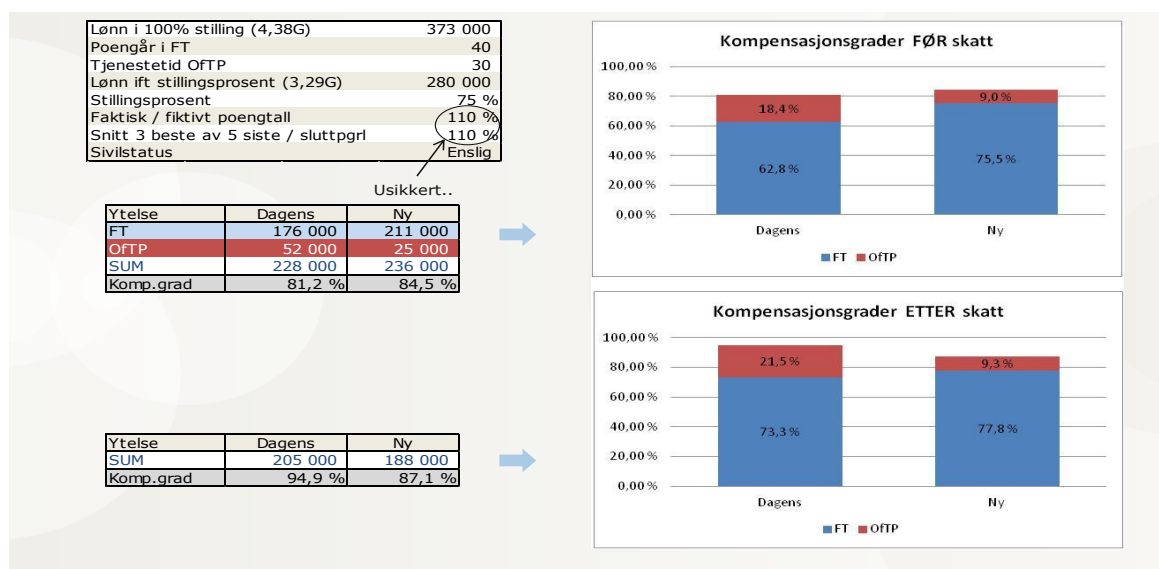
| | |
|---|---|
| Lønn i 100% stilling (4,38G) | 373 000 |
| Poengår i FT | 40 |
| Tjenestetid OfTP | 30 |
| Lønn ift stillingsprosent (3,29G) | 280 000 |
| Stillingsprosent | 75 % |
| Faktisk / fiktivt poengtall | 110 % |
| Snitt 3 beste av 5 siste / sluttpgrl | 110 % |
| Sivilstatus | Enslig |

Usikkert..

| Ytelse | Dagens | Ny |
|---|---|---|
| FT | 176 000 | 211 000 |
| OfTP | 52 000 | 25 000 |
| SUM | 228 000 | 236 000 |
| Komp.grad | 81,2 % | 84,5 % |

| Ytelse | Dagens | Ny |
|---|---|---|
| SUM | 205 000 | 188 000 |
| Komp.grad | 94,9 % | 87,1 % |

Kompensasjonsgrader FØR skatt

100,00 %
80,00 %
60,00 %
40,00 %
20,00 %
0,00 %

18,4 %
62,8 %
9,0 %
75,5 %

Dagens
Ny

FT OfTP

Kompensasjonsgrader ETTER skatt

100,00 %
80,00 %
60,00 %
40,00 %
20,00 %
0,00 %

21,5 %
73,3 %
9,3 %
77,8 %

Dagens
Ny

FT OfTP